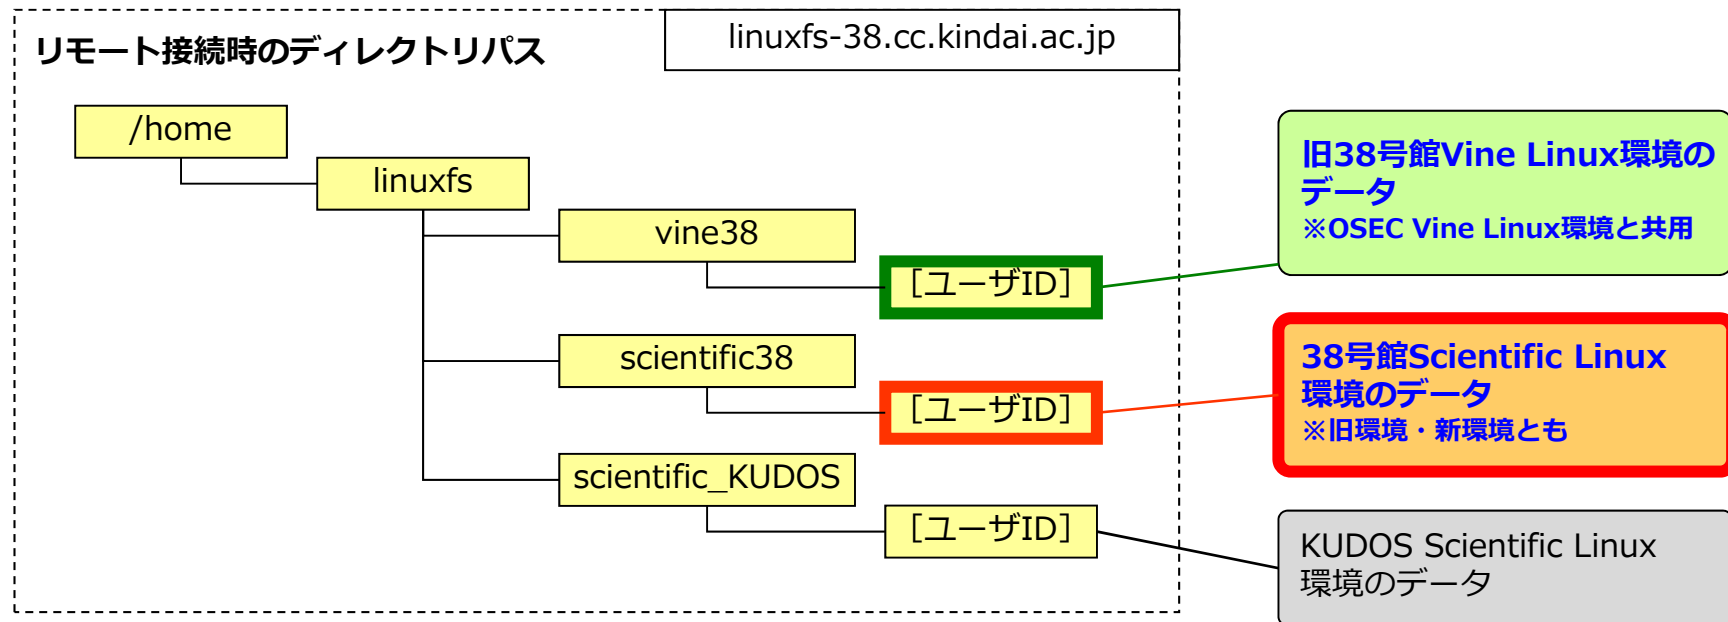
リモート接続時のディレクトリパス

linuxfs-38.cc.kindai.ac.jp

/home

linuxfs

vine38

[ユーザID]

scientific38

[ユーザID]

scientific_KUDOS

[ユーザID]

旧38号館Vine Linux環境のデータ
※OSEC Vine Linux環境と共用

38号館Scientific Linux環境のデータ
※旧環境・新環境とも

KUDOS Scientific Linux環境のデータ